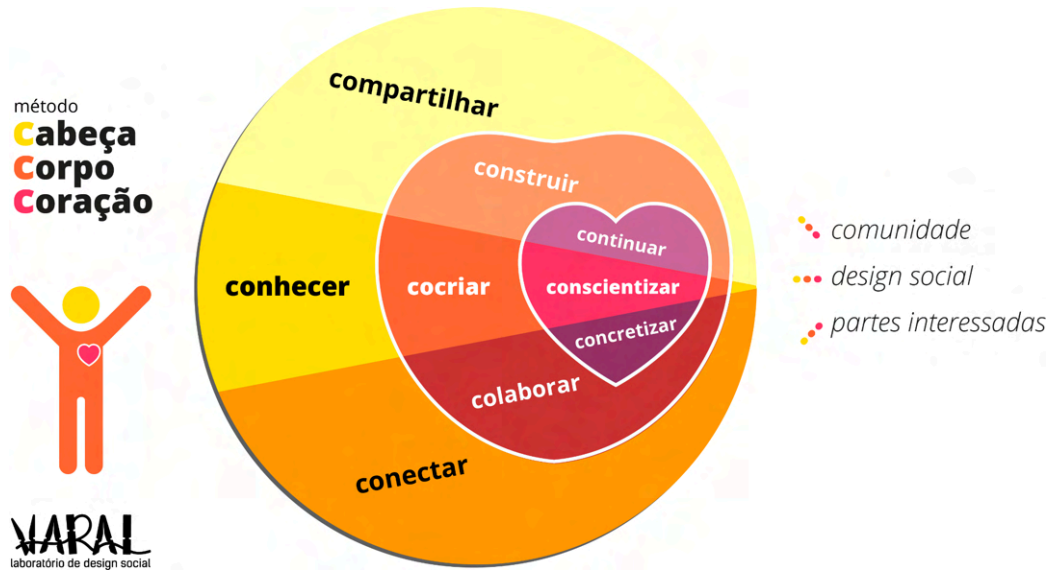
método
Cabeça
Corpo
Coração

compartilhar
construir
continuar
conhecer
cocriar
conscientizar
concretizar
colaborar
conectar

comunidade
design social
partes interessadas

VARAL
laboratório de design social